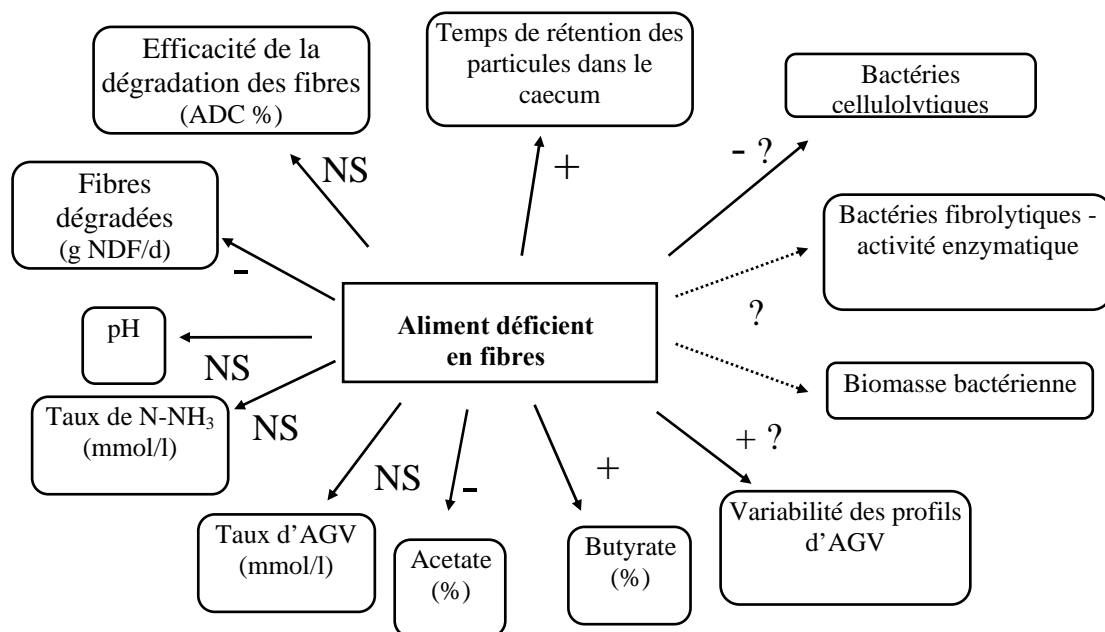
Efficacité de la dégradation des fibres (ADC %)

Temps de rétention des particules dans le caecum

Bactéries cellulolytiques

NS

+

- ?

Fibres dégradées (g NDF/d)

-

Bactéries fibrolytiques - activité enzymatique

Aliment déficient en fibres

?

pH

NS

Biomasse bactérienne

Taux de N-NH$_3$ (mmol/l)

NS

+ ?

NS

-

+

Taux d'AGV (mmol/l)

Acetate (%)

Butyrate (%)

Variabilité des profils d'AGV